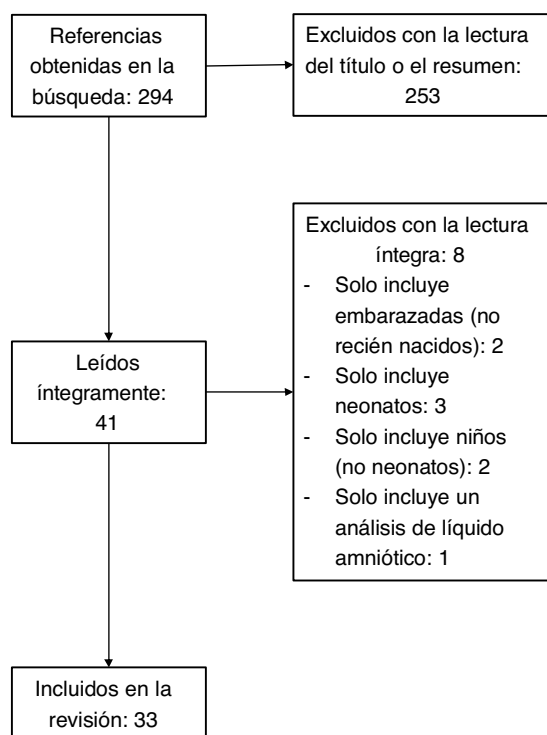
Referencias obtenidas en la búsqueda: 294

Excluidos con la lectura del título o el resumen: 253

Excluidos con la lectura íntegra: 8
- Solo incluye embarazadas (no recién nacidos): 2
- Solo incluye neonatos: 3
- Solo incluye niños (no neonatos): 2
- Solo incluye un análisis de líquido amniótico: 1

Leídos íntegramente: 41

Incluidos en la revisión: 33